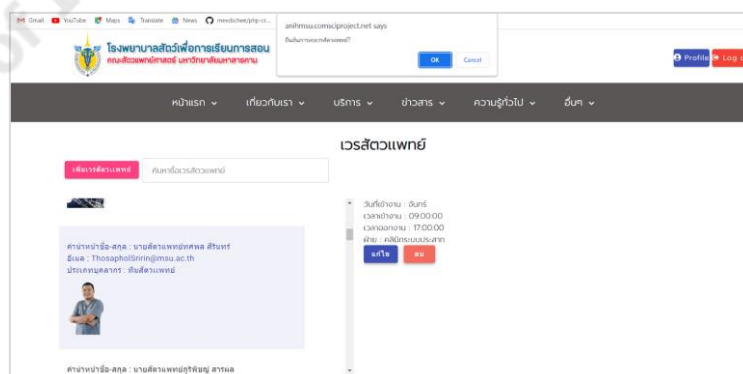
Gmail YouTube Maps Translate News meedichet/php-cr...

anihmsu.comsciproject.net says
ยืนยันการลบเวรสัตวแพทย์?
OK Cancel

โรงพยาบาลสัตว์เพื่อการเรียนการสอน
คณะสัตวแพทยศาสตร์ มหาวิทยาลัยมหาสารคาม

Profile Log

หน้าแรก เกี่ยวกับเรา บริการ ข่าวสาร ความรู้ทั่วไป อื่นๆ

เวรสัตวแพทย์

เพิ่มเวรสัตวแพทย์ ค้นหาชื่อเวรสัตวแพทย์

คำนำหน้าชื่อ-สกุล : นายสัตวแพทย์ทศพล ศิรินทร์
อีเมล : ThosapholSririn@msu.ac.th
ประเภทบุคลากร : ทีมสัตวแพทย์

คำนำหน้าชื่อ-สกุล : นายสัตวแพทย์ฤทธิพิชญ์ สารผล

วันที่เข้างาน : จันทร์
เวลาเข้างาน : 09:00:00
เวลาออกงาน : 17:00:00
ฝ่าย : คลินิกระบบประสาท
แก้ไข ลบ